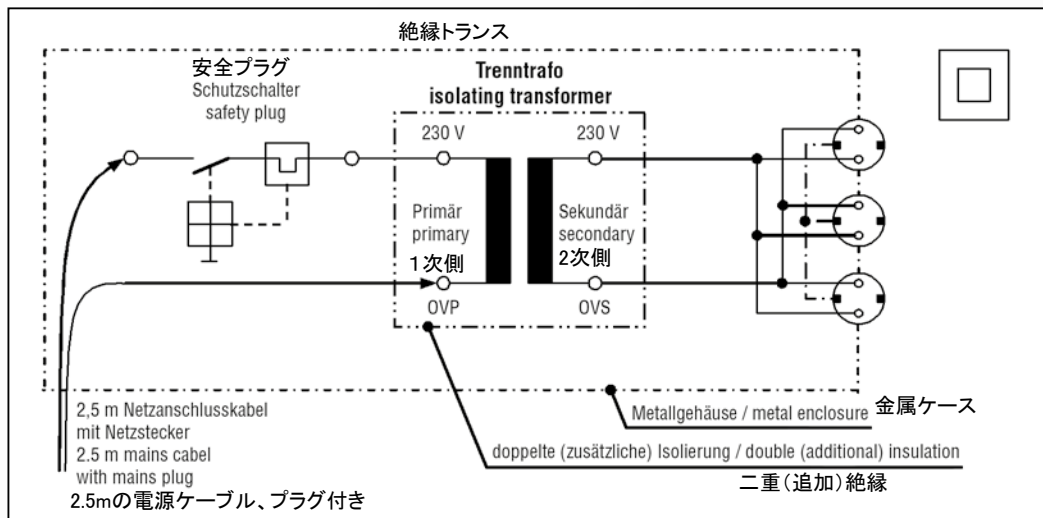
絶縁トランス

安全プラグ
Schutzschalter
safety plug

Trenntrafo
isolating transformer

230 V

230 V

Primär
primary
1次側

Sekundär
secondary
2次側

OVP

OVS

2,5 m Netzanschlusskabel
mit Netzstecker
2.5 m mains cabel
with mains plug
2.5mの電源ケーブル、プラグ付き

Metallgehäuse / metal enclosure 金属ケース

doppelte (zusätzliche) Isolierung / double (additional) insulation
二重(追加)絶縁